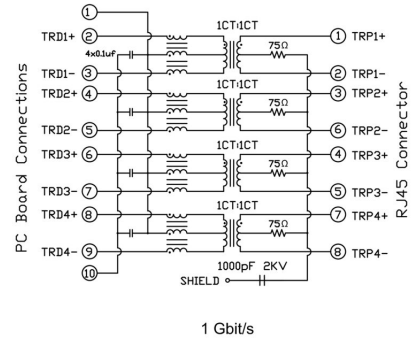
PC Board Connections

①
TRD1+ ②
4x0.1uf
TRD1- ③
TRD2+ ④
TRD2- ⑤
TRD3+ ⑥
TRD3- ⑦
TRD4+ ⑧
TRD4- ⑨
⑩

1CT:1CT
75Ω
1CT:1CT
75Ω
1CT:1CT
75Ω
1CT:1CT
75Ω

① TRP1+
② TRP1-
③ TRP2+
⑥ TRP2-
④ TRP3+
⑤ TRP3-
⑦ TRP4+
⑧ TRP4-

1000pF 2KV
SHIELD

RJ45 Connector

1 Gbit/s